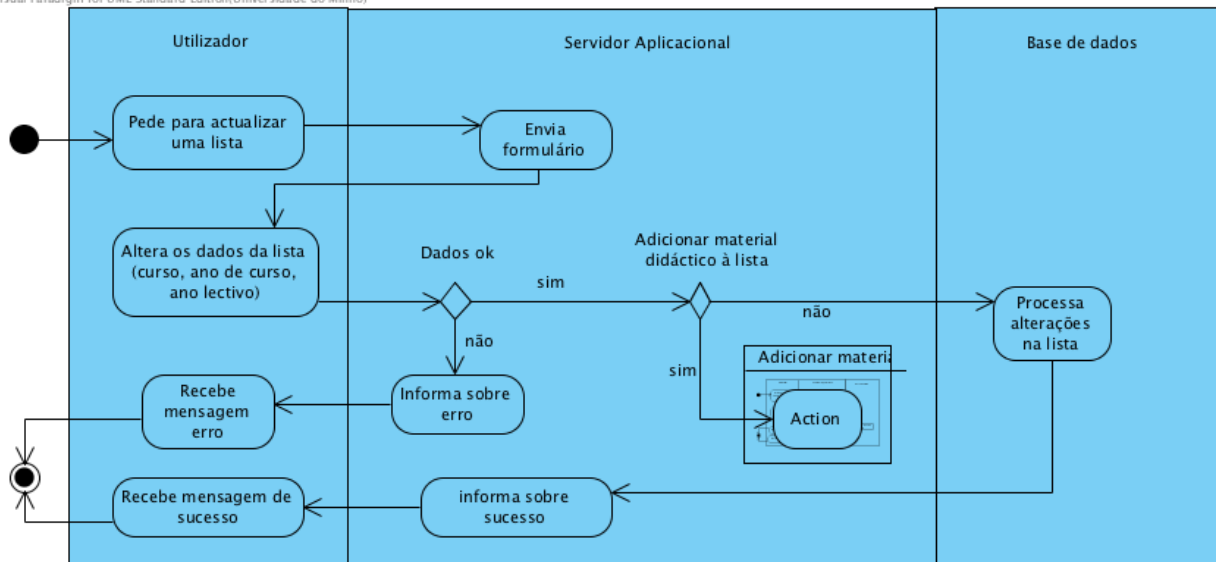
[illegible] Paradigm for UML Standard Edition(Universidade do Minho)

Utilizador

Servidor Aplicacional

Base de dados

Pede para actualizar uma lista

Envia formulário

Altera os dados da lista (curso, ano de curso, ano lectivo)

Dados ok

sim

Adicionar material didáctico à lista

não

Processa alterações na lista

não

sim

Adicionar materi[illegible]

Action

Recebe mensagem erro

Informa sobre erro

Recebe mensagem de sucesso

informa sobre sucesso